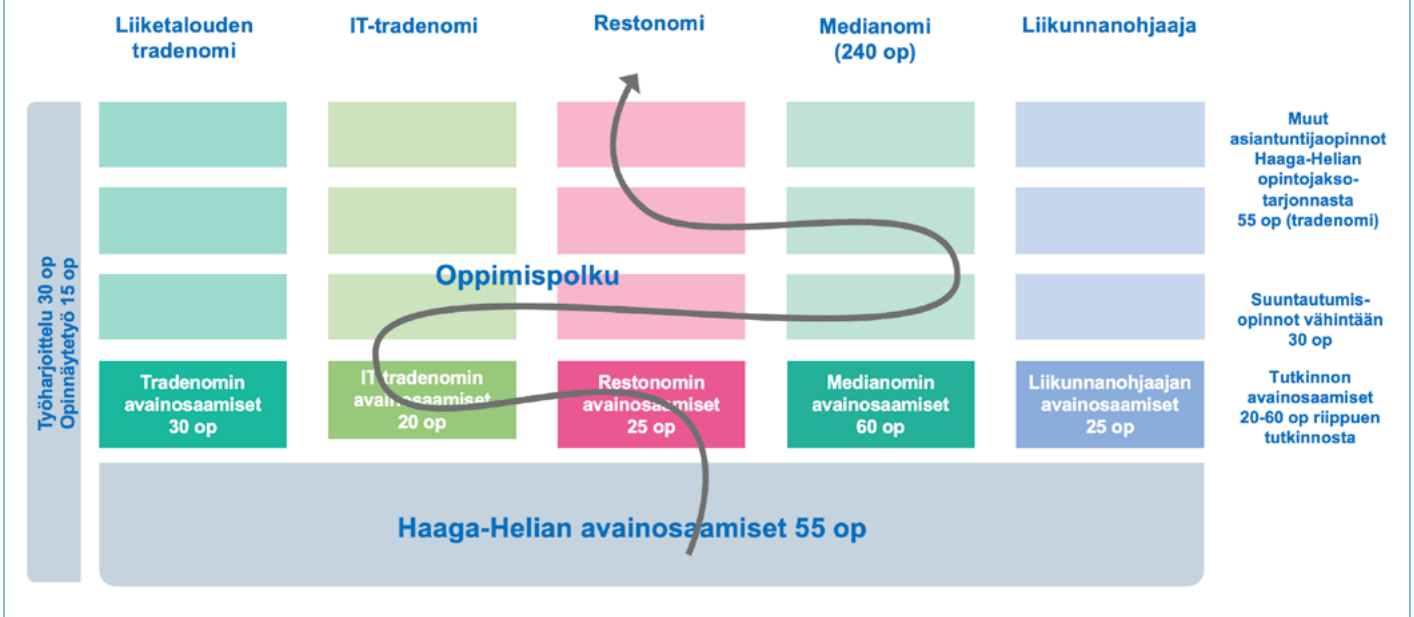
Liiketalouden tradenomi

IT-tradenomi

Restonomi

Medianomi (240 op)

Liikunnanohjaaja

Muut asiantuntijaopinnot Haaga-Helian opintojaksotarjonnasta 55 op (tradenomi)

Oppimispolku

Suuntautumisopinnot vähintään 30 op

Työharjoittelu 30 op
Opinnäytetyö 15 op

Tradenomin avainosaamiset 30 op

IT-tradenomin avainosaamiset 20 op

Restonomin avainosaamiset 25 op

Medianomin avainosaamiset 60 op

Liikunnanohjaajan avainosaamiset 25 op

Tutkinnon avainosaamiset 20-60 op riippuen tutkinnosta

Haaga-Helian avainosaamiset 55 op